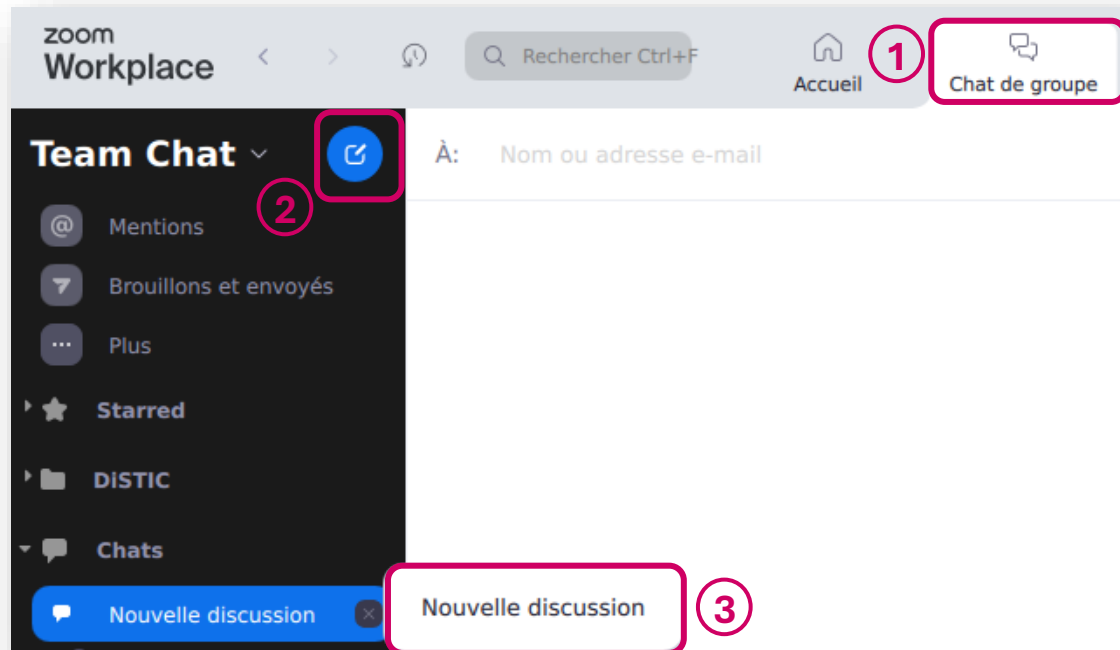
zoom Workplace

Rechercher Ctrl+F

Accueil

1

Chat de groupe

Team Chat

2

À: Nom ou adresse e-mail

Mentions

Brouillons et envoyés

Plus

Starred

DISTIC

Chats

Nouvelle discussion

Nouvelle discussion

3